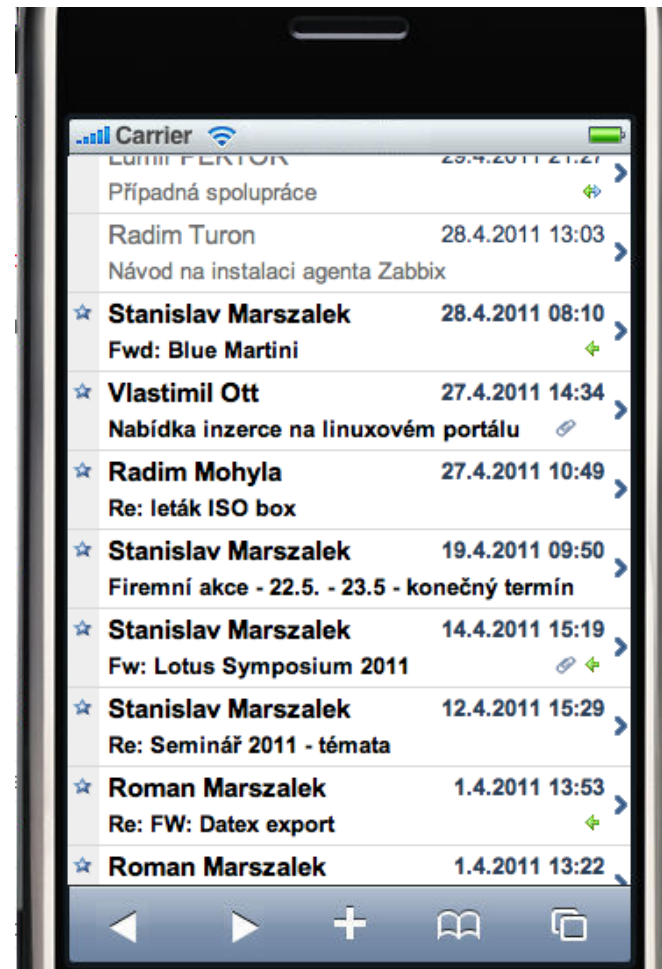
Carrier

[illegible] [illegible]
Případná spolupráce

Radim Turon 28.4.2011 13:03
Návod na instalaci agenta Zabbix

Stanislav Marszalek 28.4.2011 08:10
Fwd: Blue Martini

Vlastimil Ott 27.4.2011 14:34
Nabídka inzerce na linuxovém portálu

Radim Mohyla 27.4.2011 10:49
Re: leták ISO box

Stanislav Marszalek 19.4.2011 09:50
Firemní akce - 22.5. - 23.5 - konečný termín

Stanislav Marszalek 14.4.2011 15:19
Fw: Lotus Symposium 2011

Stanislav Marszalek 12.4.2011 15:29
Re: Seminář 2011 - témata

Roman Marszalek 1.4.2011 13:53
Re: FW: Datex export

Roman Marszalek 1.4.2011 13:22